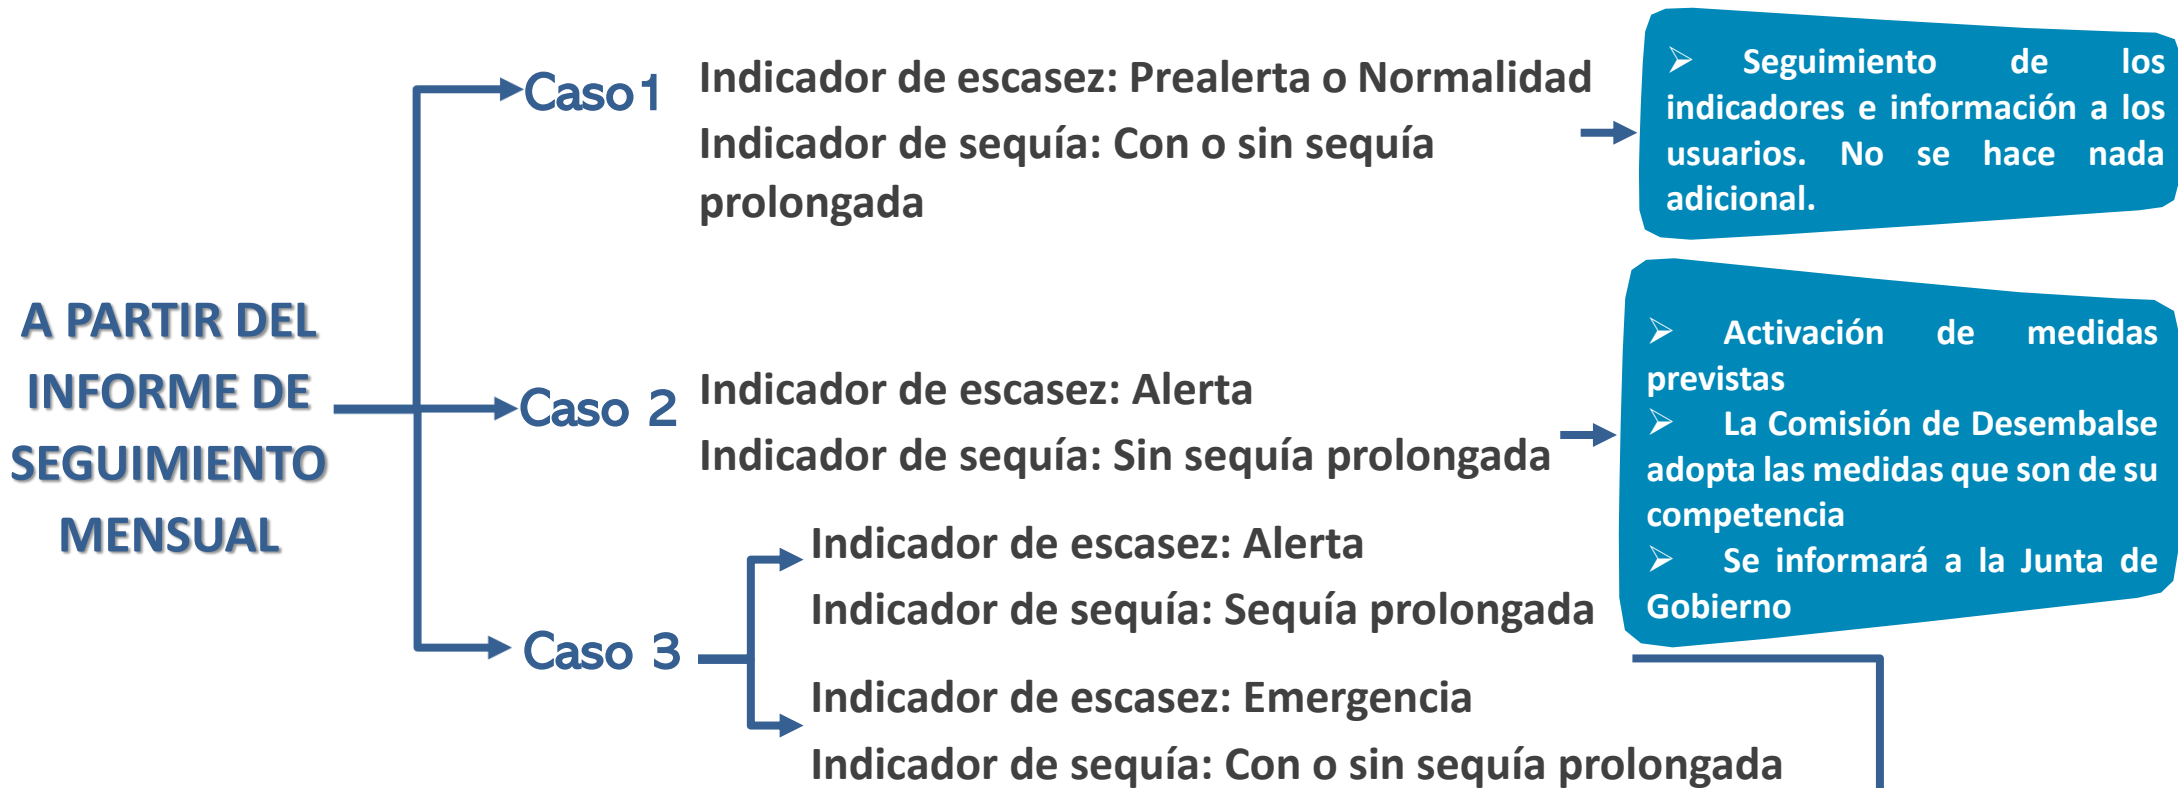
A PARTIR DEL INFORME DE SEGUIMIENTO MENSUAL

Caso 1

Indicador de escasez: Prealerta o Normalidad

Indicador de sequía: Con o sin sequía prolongada

➢ Seguimiento de los indicadores e información a los usuarios. No se hace nada adicional.

Caso 2

Indicador de escasez: Alerta

Indicador de sequía: Sin sequía prolongada

Caso 3

Indicador de escasez: Alerta

Indicador de sequía: Sequía prolongada

➢ Activación de medidas previstas

➢ La Comisión de Desembalse adopta las medidas que son de su competencia

➢ Se informará a la Junta de Gobierno

Indicador de escasez: Emergencia

Indicador de sequía: Con o sin sequía prolongada